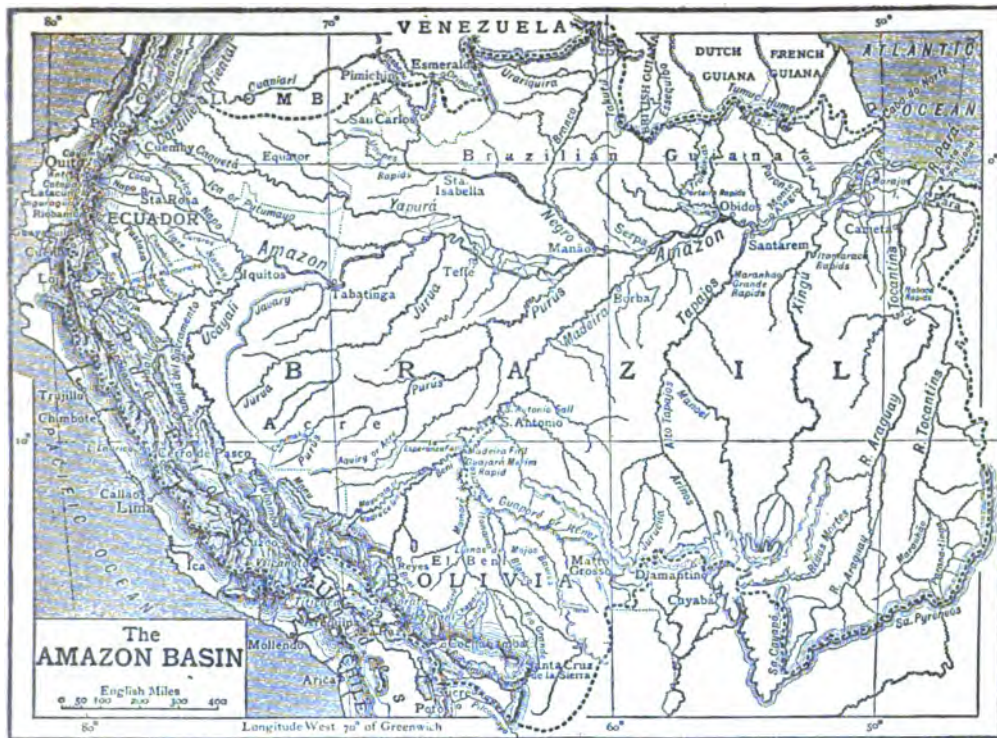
80° 70° VENEZUELA 50°
DUTCH GUIANA FRENCH GUIANA ATLANTIC OCEAN
COLOMBIA
Esmeraldas Pimichin San Carlos Uraricuera
Brazilian Guiana
Quito Equator Sta. Isabella Yapura Obidos Santarem Cameta
ECUADOR Sta Rosa Napo Amazon Iquitos Tabatinga Teffe Negro Manaos Serpa Amazon Tapajos Xingu Tocantins
Ucayali Javary Jurua Purus Madeira Borba
BRAZIL
Trujillo Chimbote Acre Purus S. Antonio
Cerro de Pasco
Callao Lima
PACIFIC OCEAN
Ica Reyes El Beni Matto Grosso Diamantina Cuyaba Araguay Tocantins
BOLIVIA
Mollendo Arica Santa Cruz de la Sierra Sucre Potosi
The AMAZON BASIN
English Miles
0 50 100 200 300 400
80° Longitude West 70° of Greenwich 60° 50°